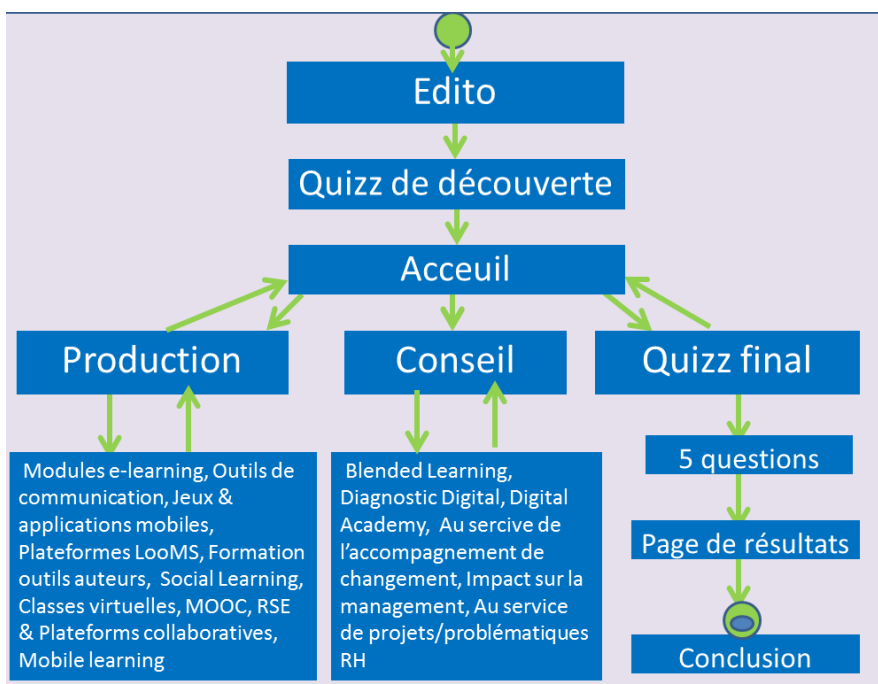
Edito

Quizz de découverte

Acceuil

Production

Conseil

Quizz final

Modules e-learning, Outils de communication, Jeux & applications mobiles, Plateformes LooMS, Formation outils auteurs, Social Learning, Classes virtuelles, MOOC, RSE & Plateforms collaboratives, Mobile learning

Blended Learning, Diagnostic Digital, Digital Academy, Au sercive de l'accompagnement de changement, Impact sur la management, Au service de projets/problématiques RH

5 questions

Page de résultats

Conclusion